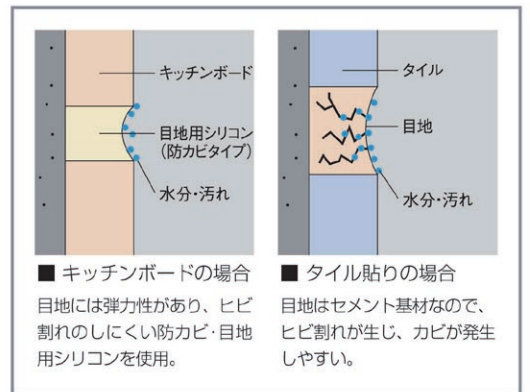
キッチンボード

目地用シリコン
(防カビタイプ)

水分・汚れ

■ キッチンボードの場合

目地には弾力性があり、ヒビ割れのしにくい防カビ・目地用シリコンを使用。

タイル

目地

水分・汚れ

■ タイル貼りの場合

目地はセメント基材なので、ヒビ割れが生じ、カビが発生しやすい。